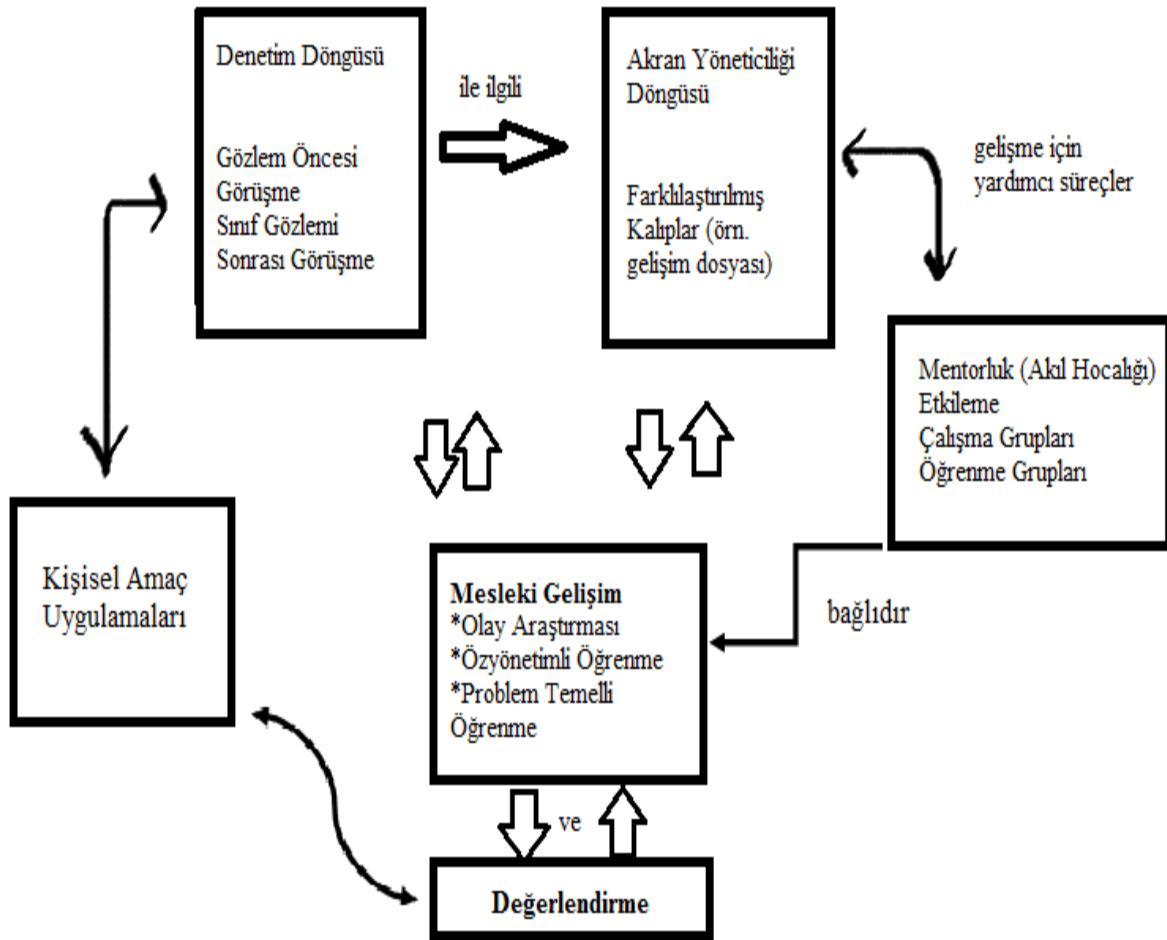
Denetim Döngüsü

Gözlem Öncesi Görüşme
Sınıf Gözlemi
Sonrası Görüşme

ile ilgili

Akran Yöneticiliği Döngüsü

Farklılaştırılmış Kalıplar (örn. gelişim dosyası)

gelişme için yardımcı süreçler

Mentorluk (Akıl Hocalığı)
Etkileme
Çalışma Grupları
Öğrenme Grupları

Kişisel Amaç Uygulamaları

Mesleki Gelişim
*Olay Araştırması
*Özyönetimli Öğrenme
*Problem Temelli Öğrenme

bağlıdır

ve

Değerlendirme